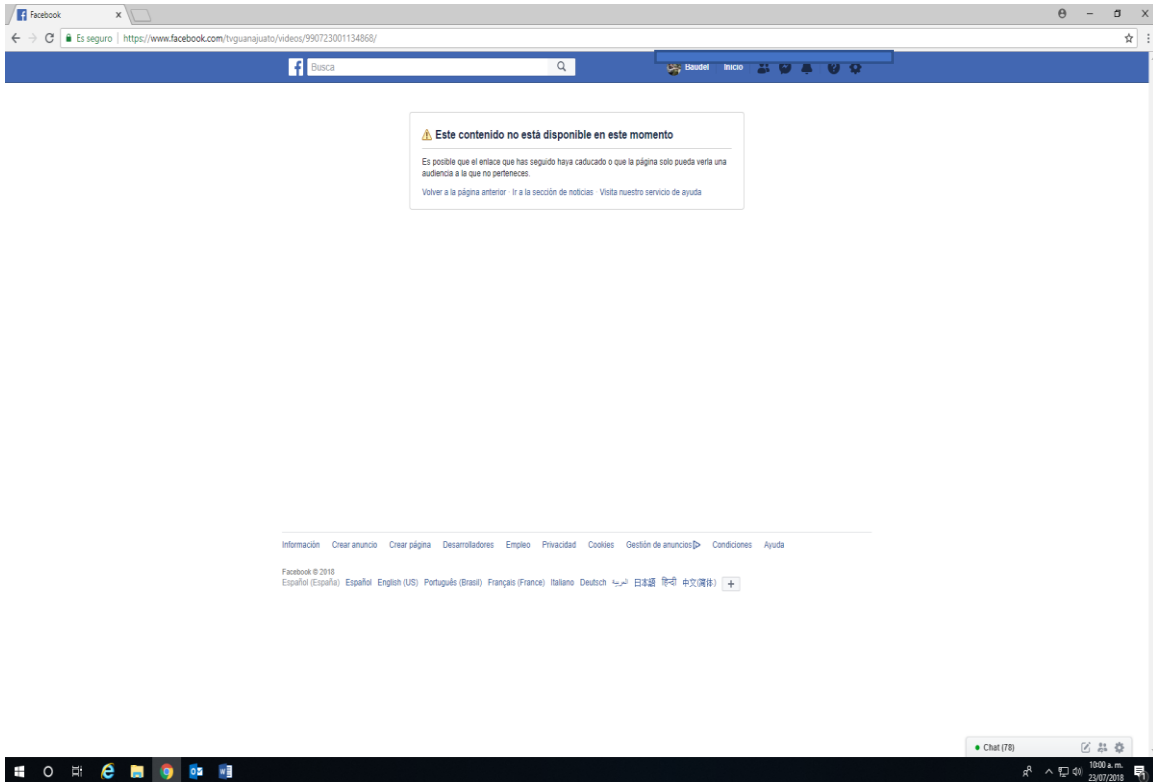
Facebook

Es seguro | https://www.facebook.com/tvguanajuato/videos/990723001134868/

Busca

Baudel Inicio

⚠ Este contenido no está disponible en este momento

Es posible que el enlace que has seguido haya caducado o que la página solo pueda verla una audiencia a la que no perteneces.

Volver a la página anterior · Ir a la sección de noticias · Visita nuestro servicio de ayuda

Información Crear anuncio Crear página Desarrolladores Empleo Privacidad Cookies Gestión de anuncios Condiciones Ayuda

Facebook © 2018
Español (España) Español English (US) Português (Brasil) Français (France) Italiano Deutsch العربية 日本語 हिन्दी 中文(简体) +

• Chat (78)

10:00 a. m.
23/07/2018